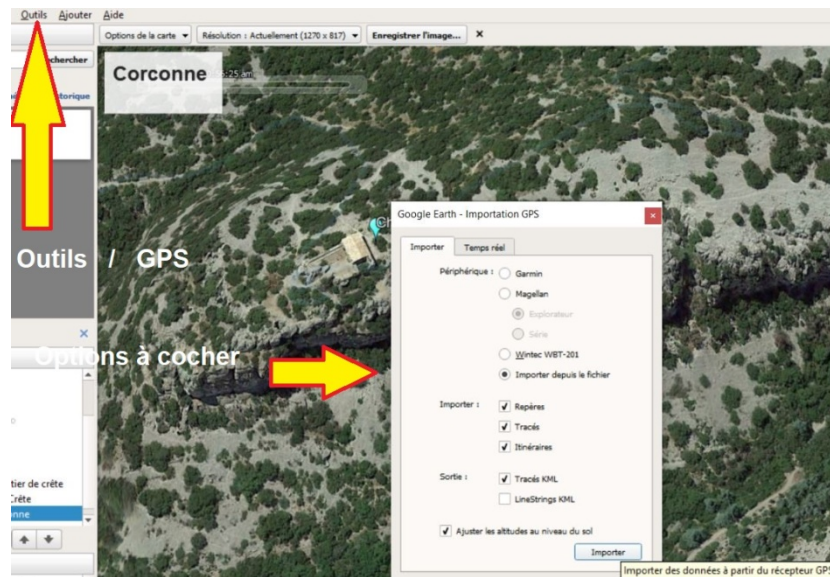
Outils Ajouter Aide

Options de la carte ▾ Résolution : Actuellement (1270 x 817) ▾ Enregistrer l'image... ✕

chercher

istorique

Corconne

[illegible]:25 am

Outils / GPS

Options à cocher

tier de crête
Crête
nne

Google Earth - Importation GPS

Importer | Temps réel

Périphérique : Garmin
Magellan
Explorateur
Série
Wintec WBT-201
Importer depuis le fichier

Importer : Repères
Tracés
Itinéraires

Sortie : Tracés KML
LineStrings KML

Ajuster les altitudes au niveau du sol

Importer

Importer des données à partir du récepteur GP